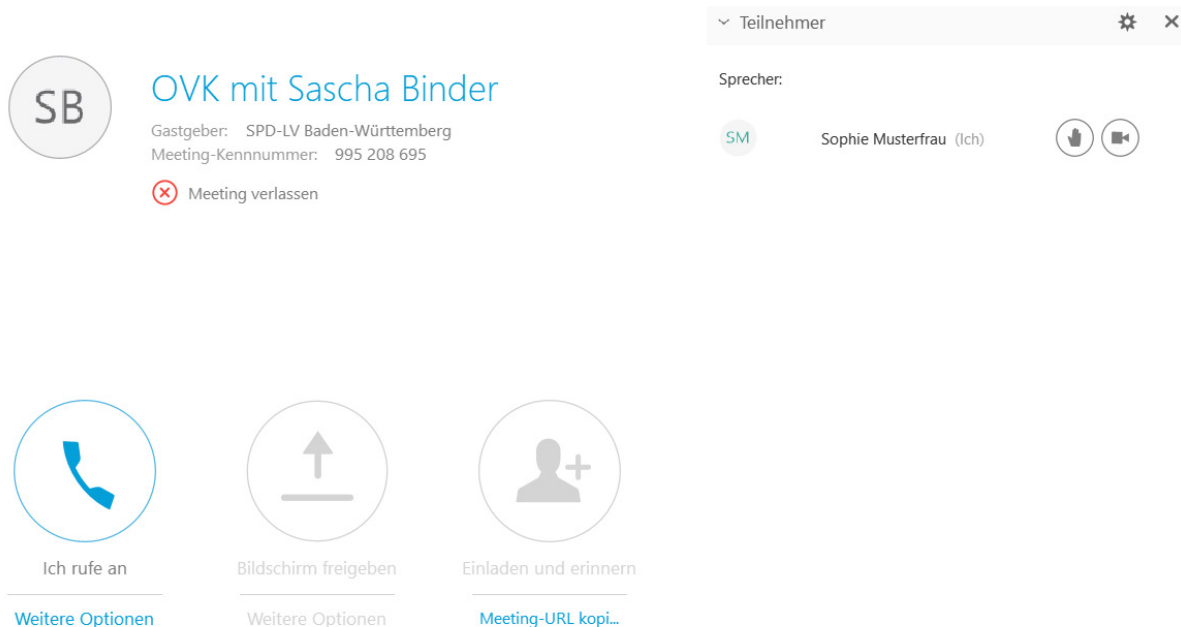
SB

OVK mit Sascha Binder

Gastgeber: SPD-LV Baden-Württemberg
Meeting-Kennnummer: 995 208 695

Meeting verlassen

Teilnehmer

Sprecher:

SM Sophie Musterfrau (Ich)

Ich rufe an

Weitere Optionen

Bildschirm freigeben

Weitere Optionen

Einladen und erinnern

Meeting-URL kopi...